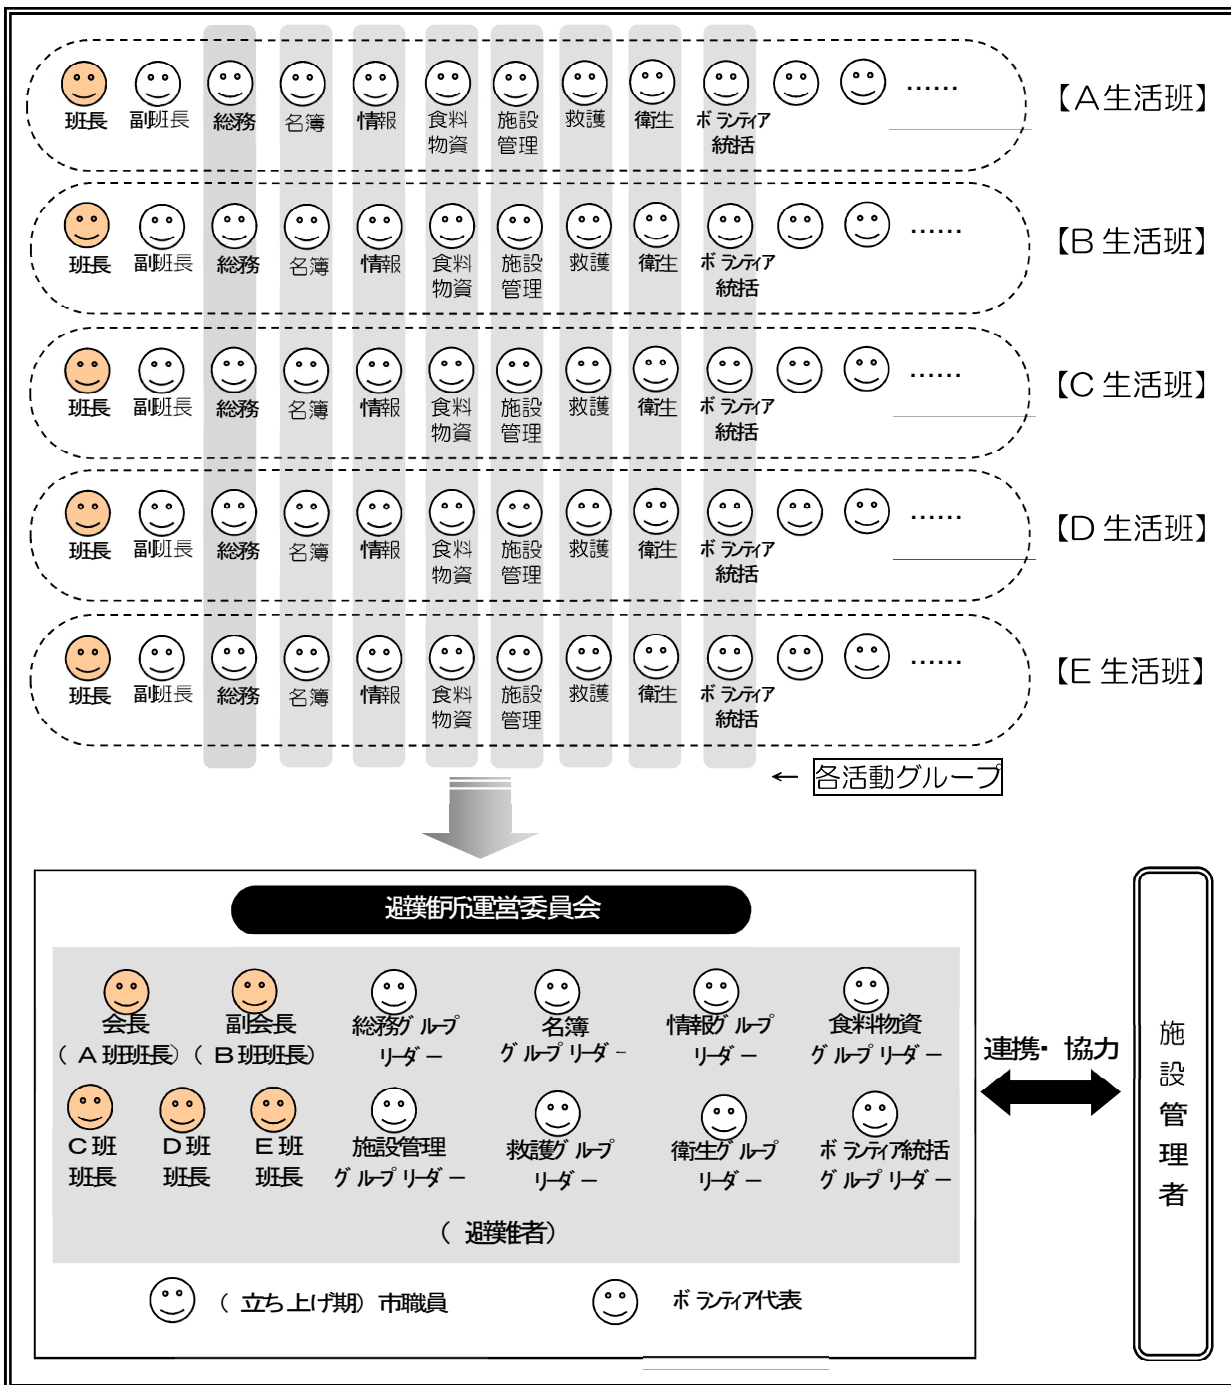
班長 副班長 総務 名簿 情報 食料物資 施設管理 救護 衛生 ボランティア統括 ……
【A生活班】

班長 副班長 総務 名簿 情報 食料物資 施設管理 救護 衛生 ボランティア統括 ……
【B生活班】

班長 副班長 総務 名簿 情報 食料物資 施設管理 救護 衛生 ボランティア統括 ……
【C生活班】

班長 副班長 総務 名簿 情報 食料物資 施設管理 救護 衛生 ボランティア統括 ……
【D生活班】

班長 副班長 総務 名簿 情報 食料物資 施設管理 救護 衛生 ボランティア統括 ……
【E生活班】

← 各活動グループ

避難所運営委員会

会長（A班班長） 副会長（B班班長） 総務グループリーダー 名簿グループリーダー 情報グループリーダー 食料物資グループリーダー

C班班長 D班班長 E班班長 施設管理グループリーダー 救護グループリーダー 衛生グループリーダー ボランティア統括グループリーダー

（避難者）

（立ち上げ期）市職員 ボランティア代表

連携・協力

施設管理者